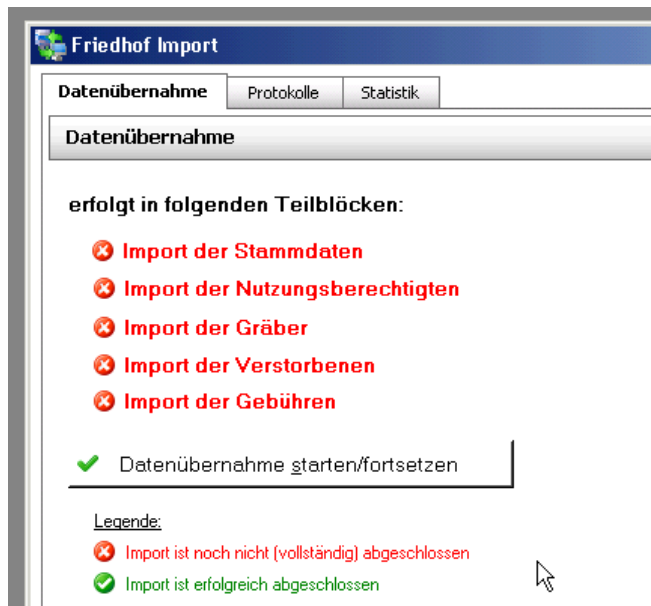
Friedhof Import

Datenübernahme | Protokolle | Statistik

Datenübernahme

erfolgt in folgenden Teilblöcken:

Import der Stammdaten

Import der Nutzungsberechtigten

Import der Gräber

Import der Verstorbenen

Import der Gebühren

Datenübernahme starten/fortsetzen

Legende:

Import ist noch nicht (vollständig) abgeschlossen

Import ist erfolgreich abgeschlossen